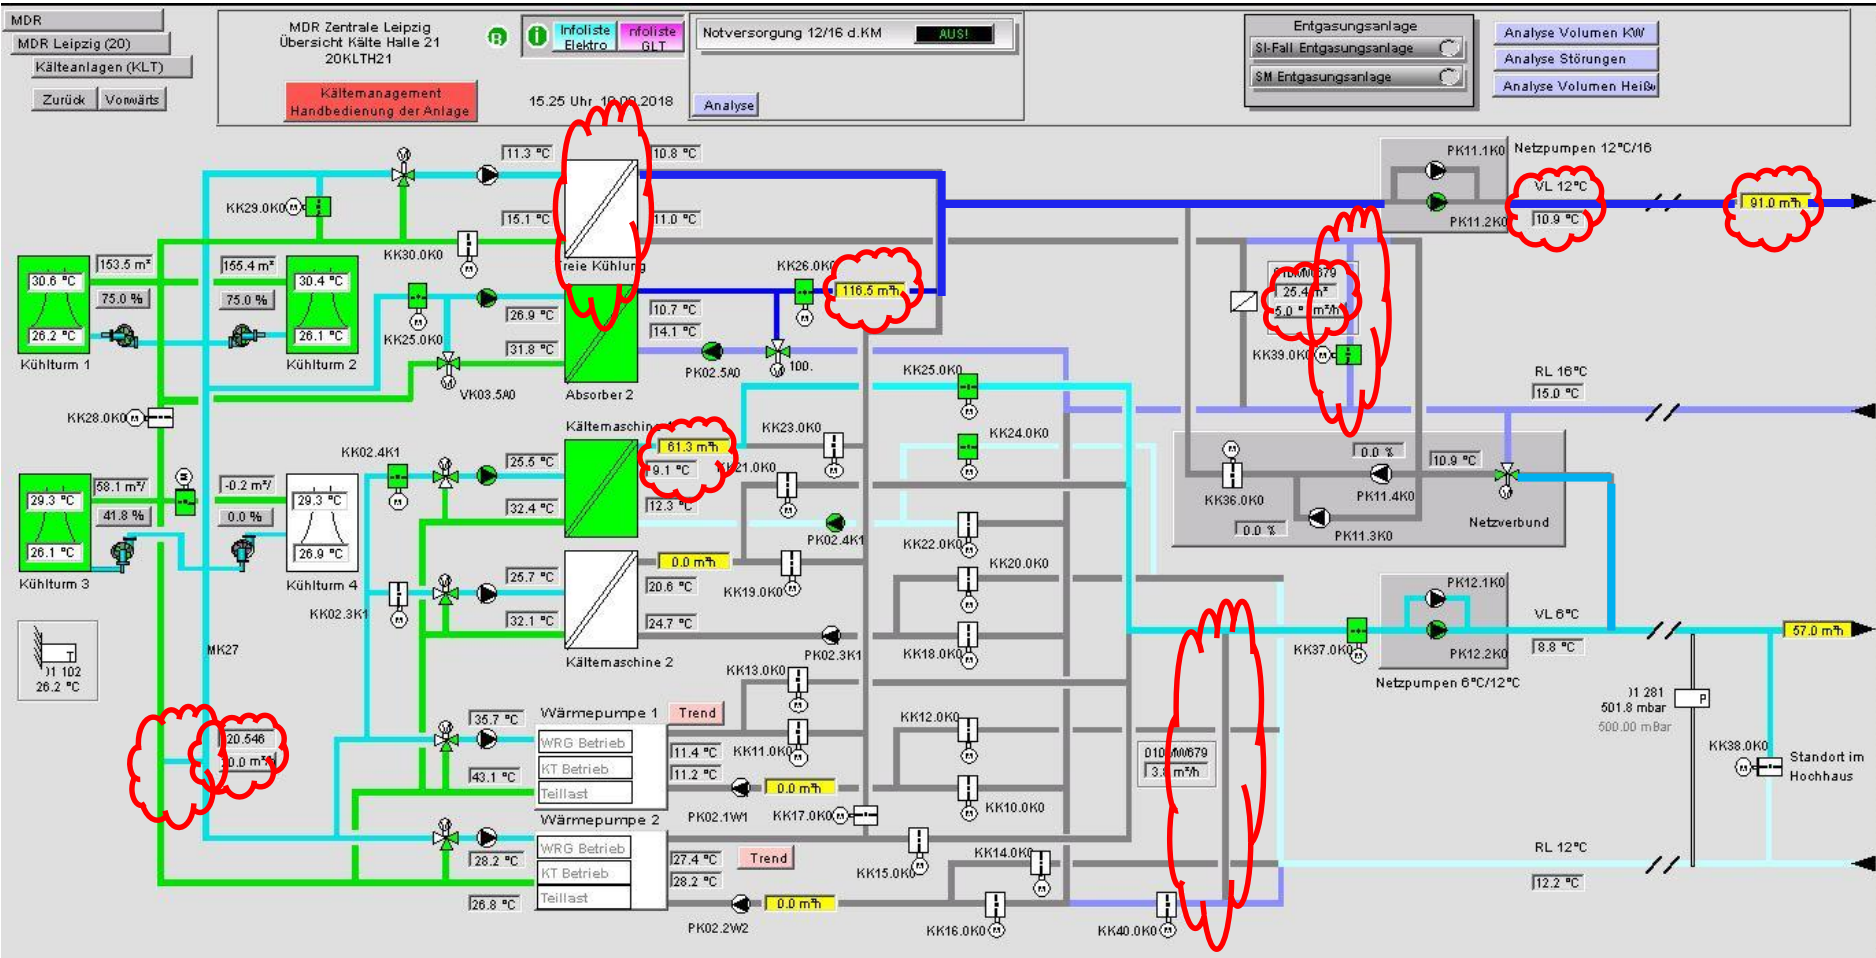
MDR
MDR Leipzig (20)
Kälteanlagen (KLT)
Zurück Vorwärts

MDR Zentrale Leipzig
Übersicht Kälte Halle 21
20KLTH21

Kältemanagement
Handbedienung der Anlage

Infoliste Elektro
nfoliste GLT

Notversorgung 12/16 d.KM AUS!

15.25 Uhr 19.09.2018

Analyse

Entgasungsanlage
SI-Fall Entgasungsanlage
SM Entgasungsanlage

Analyse Volumen KW
Analyse Störungen
Analyse Volumen Heiß

11.3 °C
10.8 °C
15.1 °C
11.0 °C
KK29.0K0
KK30.0K0
reie Kühlung
153.5 m³
75.0 %
30.6 °C
26.2 °C
Kühlturm 1
155.4 m³
75.0 %
30.4 °C
26.1 °C
Kühlturm 2
KK25.0K0
26.9 °C
31.8 °C
10.7 °C
14.1 °C
Absorber 2
KK26.0K0
116.5 m³h
PK02.5A0
100.
VK03.5A0
KK28.0K0
Kältemaschin
61.3 m³h
9.1 °C
12.3 °C
KK23.0K0
KK21.0K0
KK02.4K1
25.5 °C
32.4 °C
58.1 m³/
41.8 %
29.3 °C
26.1 °C
Kühlturm 3
-0.2 m³/
0.0 %
29.3 °C
26.9 °C
Kühlturm 4
PK02.4K1
0.0 m³h
25.7 °C
20.6 °C
32.1 °C
24.7 °C
KK19.0K0
KK02.3K1
Kältemaschine 2
PK02.3K1
)1 102
26.2 °C
MK27
KK13.0K0
Wärmepumpe 1
Trend
35.7 °C
WRG Betrieb
KT Betrieb
Teillast
43.1 °C
11.4 °C
11.2 °C
KK11.0K0
20.546
0.0 m³
0.0 m³h
PK02.1W1
KK17.0K0
Wärmepumpe 2
WRG Betrieb
KT Betrieb
Teillast
28.2 °C
26.8 °C
27.4 °C
28.2 °C
Trend
0.0 m³h
PK02.2W2
KK15.0K0
KK14.0K0
KK16.0K0
KK40.0K0
KK25.0K0
KK24.0K0
KK22.0K0
KK20.0K0
KK18.0K0
KK12.0K0
KK10.0K0
010MW679
3.3 m³h
PK11.1K0
Netzpumpen 12°C/16
VL 12°C
10.9 °C
PK11.2K0
91.0 m³h
10MW679
25.4 m³
5.0 ° m³/h
KK39.0K0
RL 16°C
15.0 °C
0.0 %
10.9 °C
KK36.0K0
PK11.4K0
0.0 %
PK11.3K0
Netzverbund
PK12.1K0
VL 6°C
8.8 °C
57.0 m³h
KK37.0K0
PK12.2K0
Netzpumpen 6°C/12°C
)1 281
501.8 mbar
500.00 mBar
P
KK38.0K0
Standort im Hochhaus
RL 12°C
12.2 °C